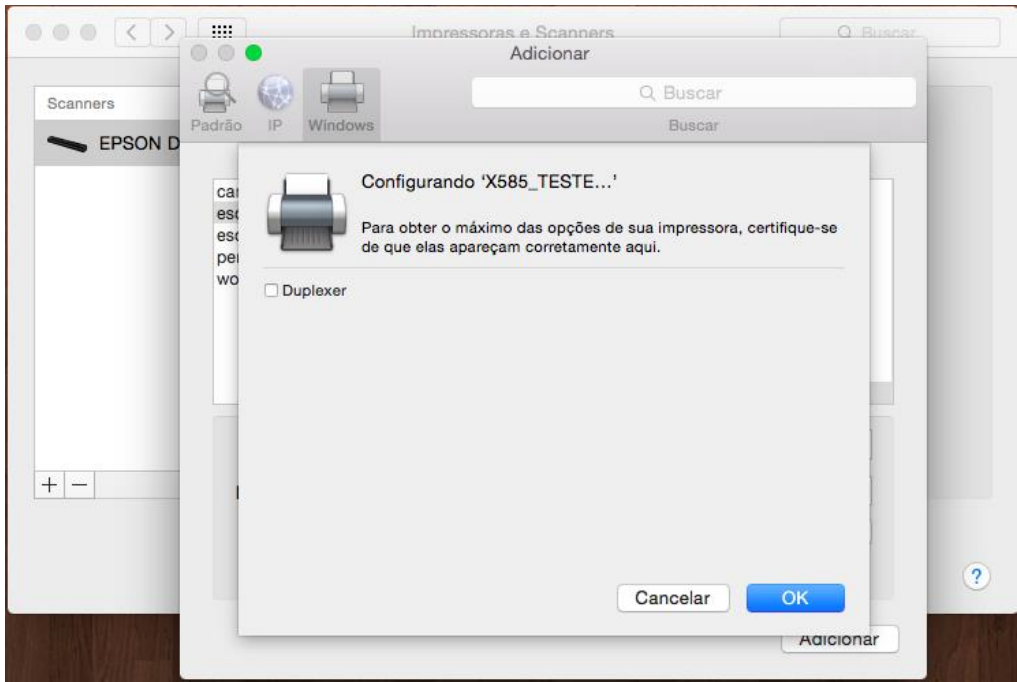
Impressoras e Scanners

Buscar

Scanners

EPSON D

+ −

Adicionar

Padrão IP Windows

Buscar

Buscar

ca
es
es
pe
wo

Configurando 'X585_TESTE...'

Para obter o máximo das opções de sua impressora, certifique-se de que elas apareçam corretamente aqui.

Duplexer

Cancelar OK

Adicionar

?